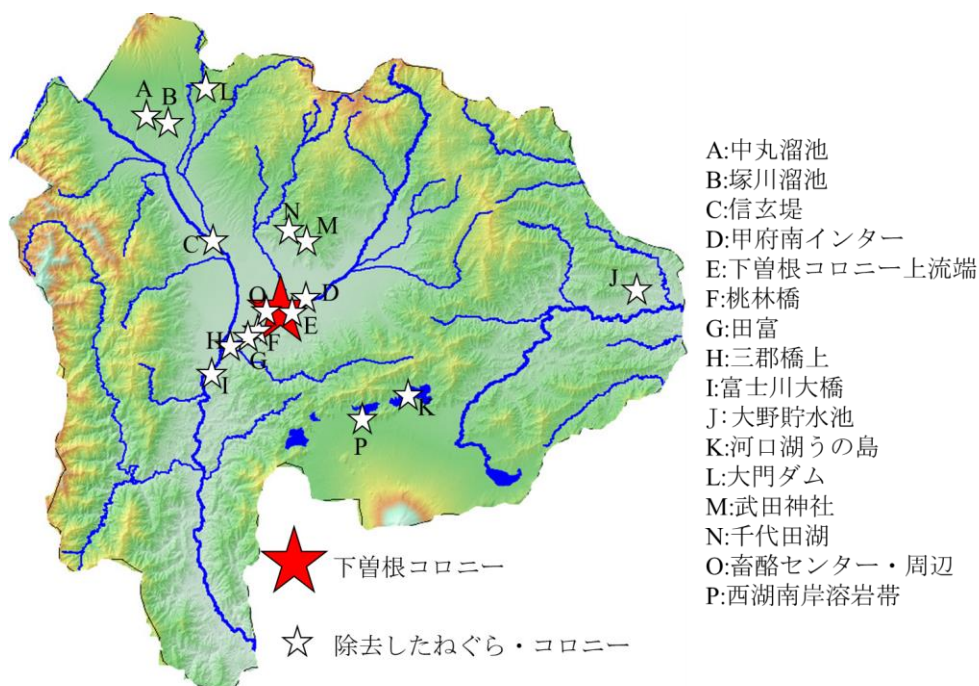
A
B
L
C
N
M
O
D
E
F
H
G
I
J
K
P

A:中丸溜池
B:塚川溜池
C:信玄堤
D:甲府南インター
E:下曽根コロニー上流端
F:桃林橋
G:田富
H:三郡橋上
I:富士川大橋
J: 大野貯水池
K:河口湖うの島
L:大門ダム
M:武田神社
N:千代田湖
O:畜略センター・周辺
P:西湖南岸溶岩帯

下曽根コロニー
除去したねぐら・コロニー